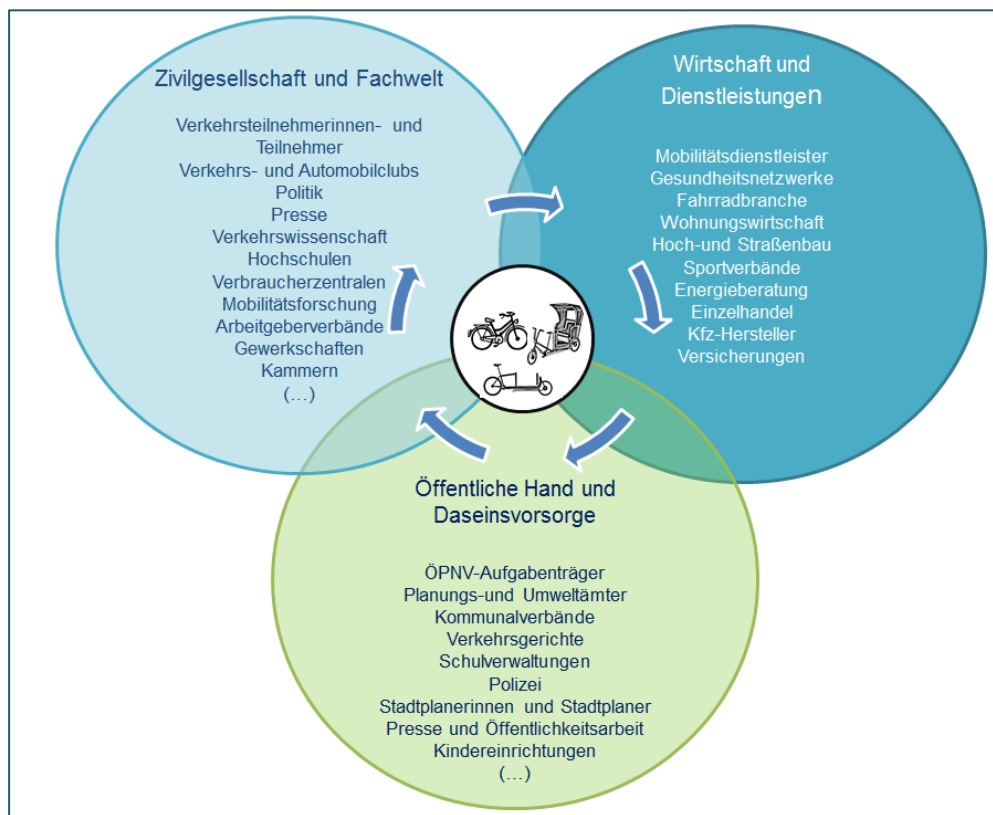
Zivilgesellschaft und Fachwelt

Verkehrsteilnehmerinnen- und Teilnehmer
Verkehrs- und Automobilclubs
Politik
Presse
Verkehrswissenschaft
Hochschulen
Verbraucherzentralen
Mobilitätsforschung
Arbeitgeberverbände
Gewerkschaften
Kammern
(…)

Wirtschaft und Dienstleistungen

Mobilitätsdienstleister
Gesundheitsnetzwerke
Fahrradbranche
Wohnungswirtschaft
Hoch-und Straßenbau
Sportverbände
Energieberatung
Einzelhandel
Kfz-Hersteller
Versicherungen

Öffentliche Hand und Daseinsvorsorge

ÖPNV-Aufgabenträger
Planungs-und Umweltämter
Kommunalverbände
Verkehrsgerichte
Schulverwaltungen
Polizei
Stadtplanerinnen und Stadtplaner
Presse und Öffentlichkeitsarbeit
Kindereinrichtungen
(…)